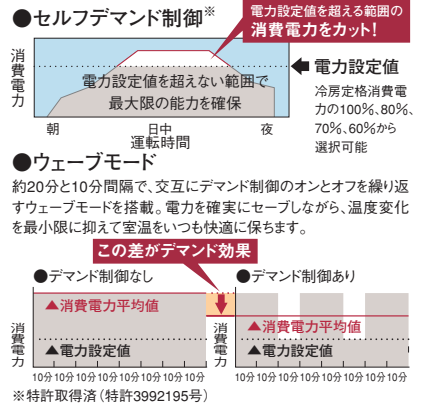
●セルフデマンド制御※

電力設定値を超える範囲の
消費電力をカット!

消費電力

電力設定値を超えない範囲で
最大限の能力を確保

電力設定値

冷房定格消費電力の100%、80%、70%、60%から選択可能

朝　日中　夜
運転時間

●ウェーブモード

約20分と10分間隔で、交互にデマンド制御のオンとオフを繰り返すウェーブモードを搭載。電力を確実にセーブしながら、温度変化を最小限に抑えて室温をいつも快適に保ちます。

この差がデマンド効果

●デマンド制御なし

▲消費電力平均値

消費電力

▲電力設定値

10分 10分 10分 10分 10分 10分 10分

消費電力

●デマンド制御あり

▲消費電力平均値

▲電力設定値

10分 10分 10分 10分 10分 10分 10分

※特許取得済(特許3992195号)